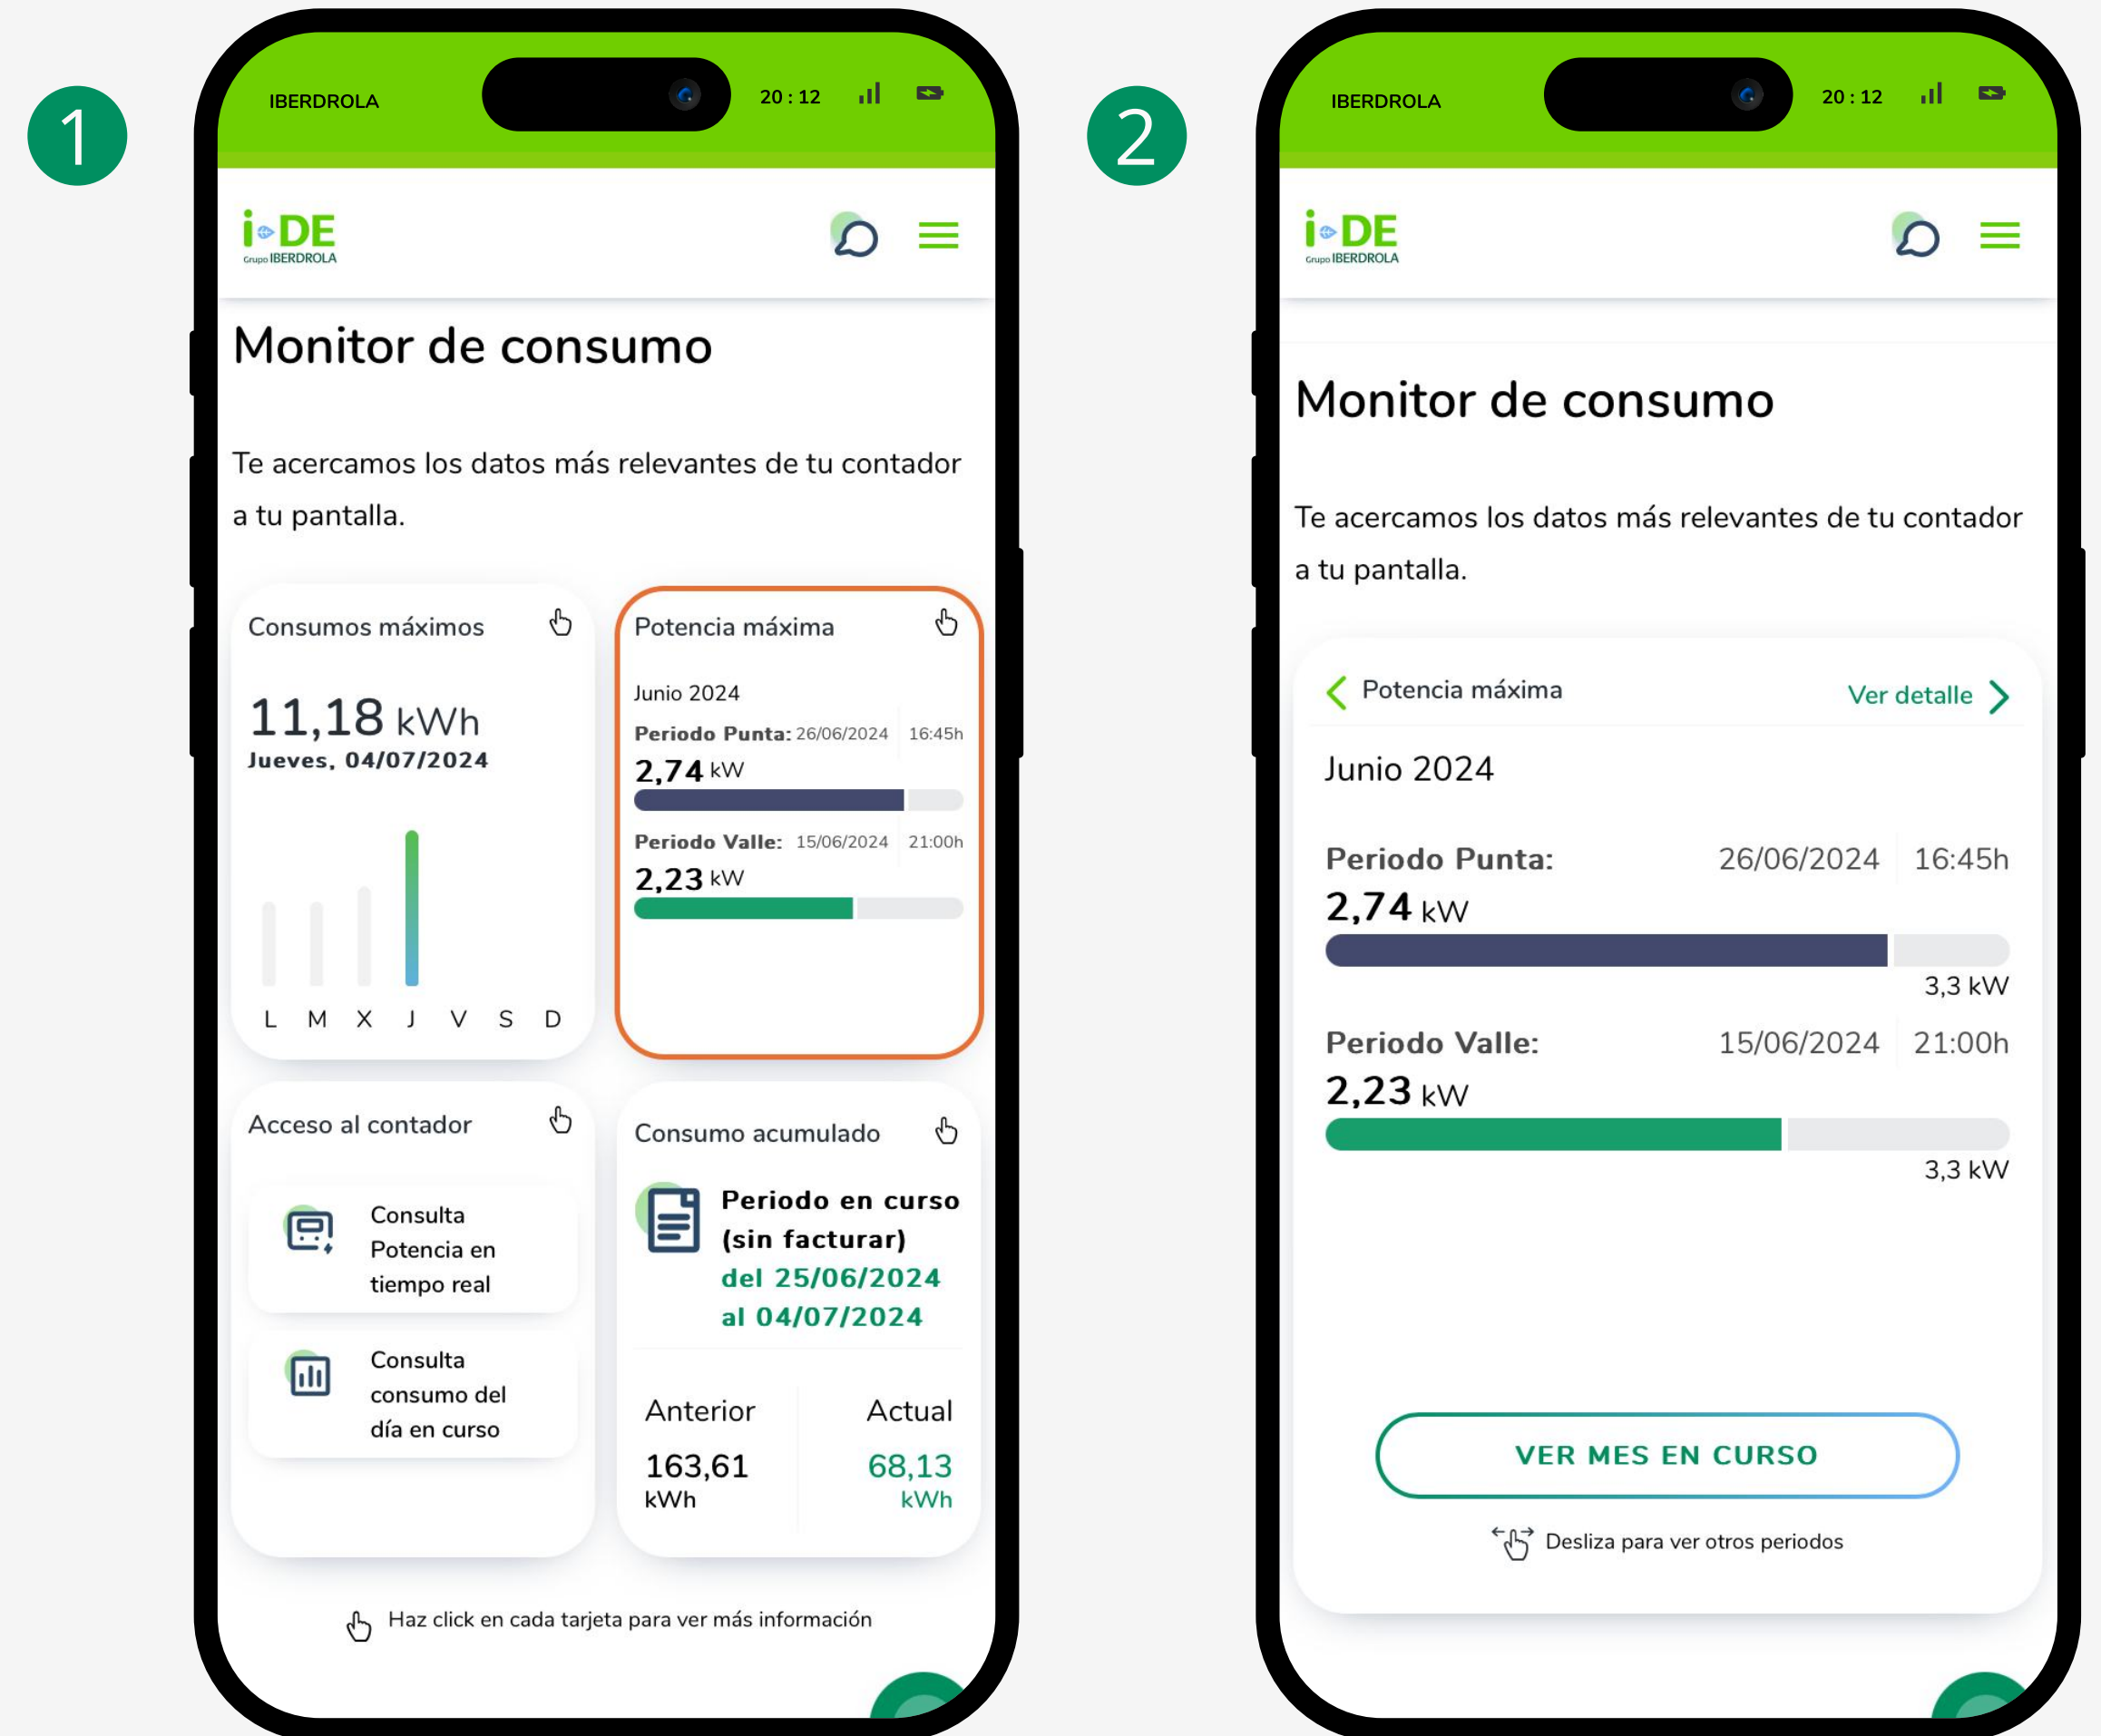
1

IBERDROLA 20 : 12

i-DE Grupo IBERDROLA

Monitor de consumo

Te acercamos los datos más relevantes de tu contador a tu pantalla.

Consumos máximos

11,18 kWh
Jueves, 04/07/2024

L M X J V S D

Potencia máxima

Junio 2024

Periodo Punta: 26/06/2024 16:45h
2,74 kW

Periodo Valle: 15/06/2024 21:00h
2,23 kW

Acceso al contador

Consulta Potencia en tiempo real

Consulta consumo del día en curso

Consumo acumulado

Periodo en curso (sin facturar)
del 25/06/2024 al 04/07/2024

| Anterior | Actual |
|---|---|
| 163,61 kWh | 68,13 kWh |

Haz click en cada tarjeta para ver más información

2

IBERDROLA 20 : 12

i-DE Grupo IBERDROLA

Monitor de consumo

Te acercamos los datos más relevantes de tu contador a tu pantalla.

Potencia máxima Ver detalle

Junio 2024

Periodo Punta: 26/06/2024 16:45h
2,74 kW
3,3 kW

Periodo Valle: 15/06/2024 21:00h
2,23 kW
3,3 kW

VER MES EN CURSO

Desliza para ver otros periodos